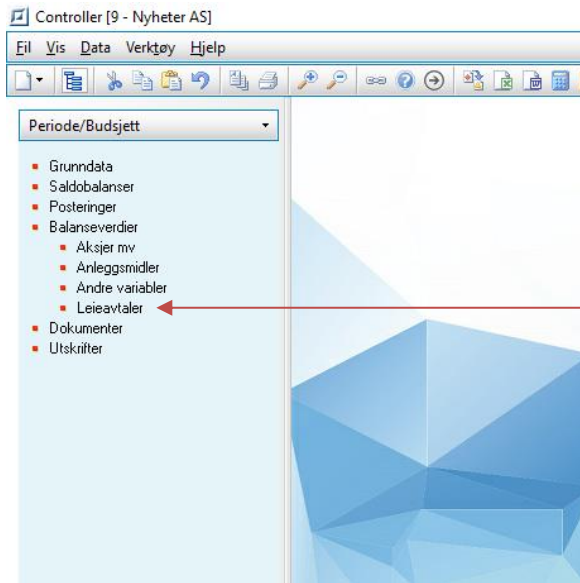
Controller [9 - Nyheter AS]

Fil Vis Data Verktøy Hjelp

Periode/Budsjett

- Grunndata
- Saldobalanser
- Posteringer
- Balanseverdier
  - Aksjer mv
  - Anleggsmidler
  - Andre variabler
  - Leieavtaler
- Dokumenter
- Utskrifter